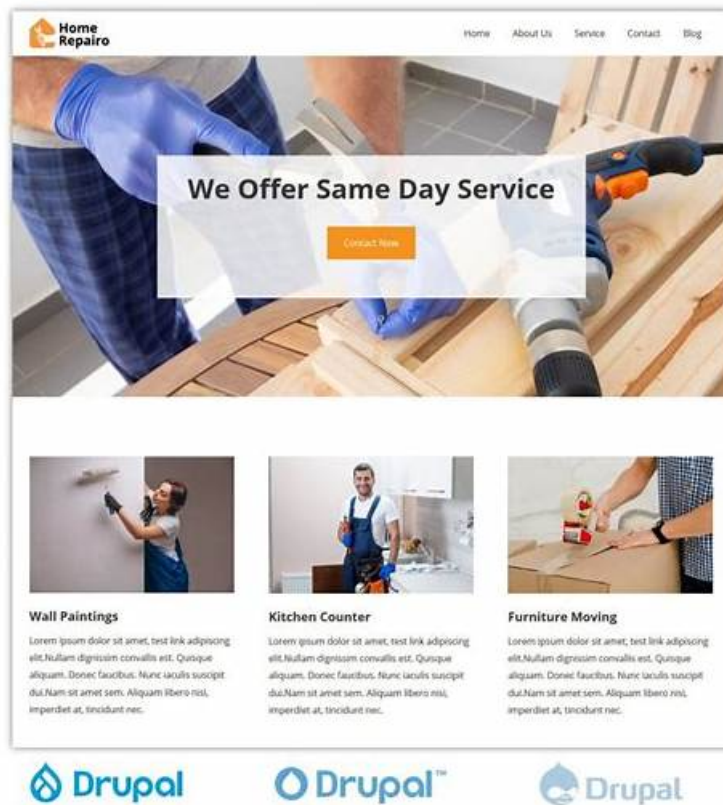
Home Repairo

Home About Us Service Contact Blog

We Offer Same Day Service

Contact Now

Wall Paintings

Lorem ipsum dolor sit amet, test link adipiscing elit.Nullam dignissim convallis est. Quisque aliquam. Donec faucibus. Nunc iaculis suscipit dui.Nam sit amet sem. Aliquam libero nisi, imperdiet at, tincidunt nec.

Kitchen Counter

Lorem ipsum dolor sit amet, test link adipiscing elit.Nullam dignissim convallis est. Quisque aliquam. Donec faucibus. Nunc iaculis suscipit dui.Nam sit amet sem. Aliquam libero nisi, imperdiet at, tincidunt nec.

Furniture Moving

Lorem ipsum dolor sit amet, test link adipiscing elit.Nullam dignissim convallis est. Quisque aliquam. Donec faucibus. Nunc iaculis suscipit dui.Nam sit amet sem. Aliquam libero nisi, imperdiet at, tincidunt nec.

Drupal Drupal™ Drupal